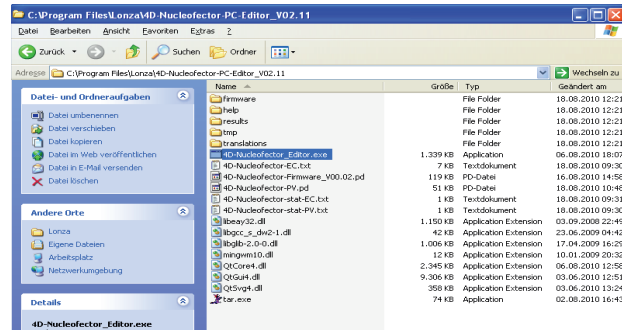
C:\Program Files\Lonza\4D-Nucleofector-PC-Editor_V02.11

Datei Bearbeiten Ansicht Favoriten Extras ?

Zurück Suchen Ordner

Adresse C:\Program Files\Lonza\4D-Nucleofector-PC-Editor_V02.11 Wechseln zu

Datei- und Ordneraufgaben

Datei umbenennen
Datei verschieben
Datei kopieren
Datei im Web veröffentlichen
Datei in E-Mail versenden
Datei löschen

Andere Orte

Lonza
Eigene Dateien
Arbeitsplatz
Netzwerkumgebung

Details

4D-Nucleofector_Editor.exe

| Name | Größe | Typ | Geändert am |
|---|---|---|---|
| firmware | | File Folder | 18.08.2010 12:21 |
| help | | File Folder | 18.08.2010 12:21 |
| results | | File Folder | 18.08.2010 12:21 |
| tmp | | File Folder | 18.08.2010 12:21 |
| translations | | File Folder | 18.08.2010 12:21 |
| 4D-Nucleofector_Editor.exe | 1.339 KB | Application | 06.08.2010 18:07 |
| 4D-Nucleofector-EC.txt | 7 KB | Textdokument | 18.08.2010 09:30 |
| 4D-Nucleofector-Firmware_V00.02.pd | 119 KB | PD-Datei | 16.08.2010 14:58 |
| 4D-Nucleofector-PV.pd | 51 KB | PD-Datei | 18.08.2010 09:28 |
| 4D-Nucleofector-stat-EC.txt | 1 KB | Textdokument | 18.08.2010 09:31 |
| 4D-Nucleofector-stat-PV.txt | 1 KB | Textdokument | 18.08.2010 09:30 |
| libeay32.dll | 1.150 KB | Application Extension | 03.09.2008 22:49 |
| libgcc_s_dw2-1.dll | 42 KB | Application Extension | 23.06.2009 04:42 |
| libglib-2.0-0.dll | 1.006 KB | Application Extension | 17.04.2009 16:29 |
| mingwm10.dll | 12 KB | Application Extension | 10.01.2009 20:32 |
| QtCore4.dll | 2.345 KB | Application Extension | 06.08.2010 12:58 |
| QtGui4.dll | 9.306 KB | Application Extension | 03.06.2010 12:51 |
| QtSvg4.dll | 358 KB | Application Extension | 03.06.2010 13:24 |
| tar.exe | 74 KB | Application | 02.08.2010 16:43 |